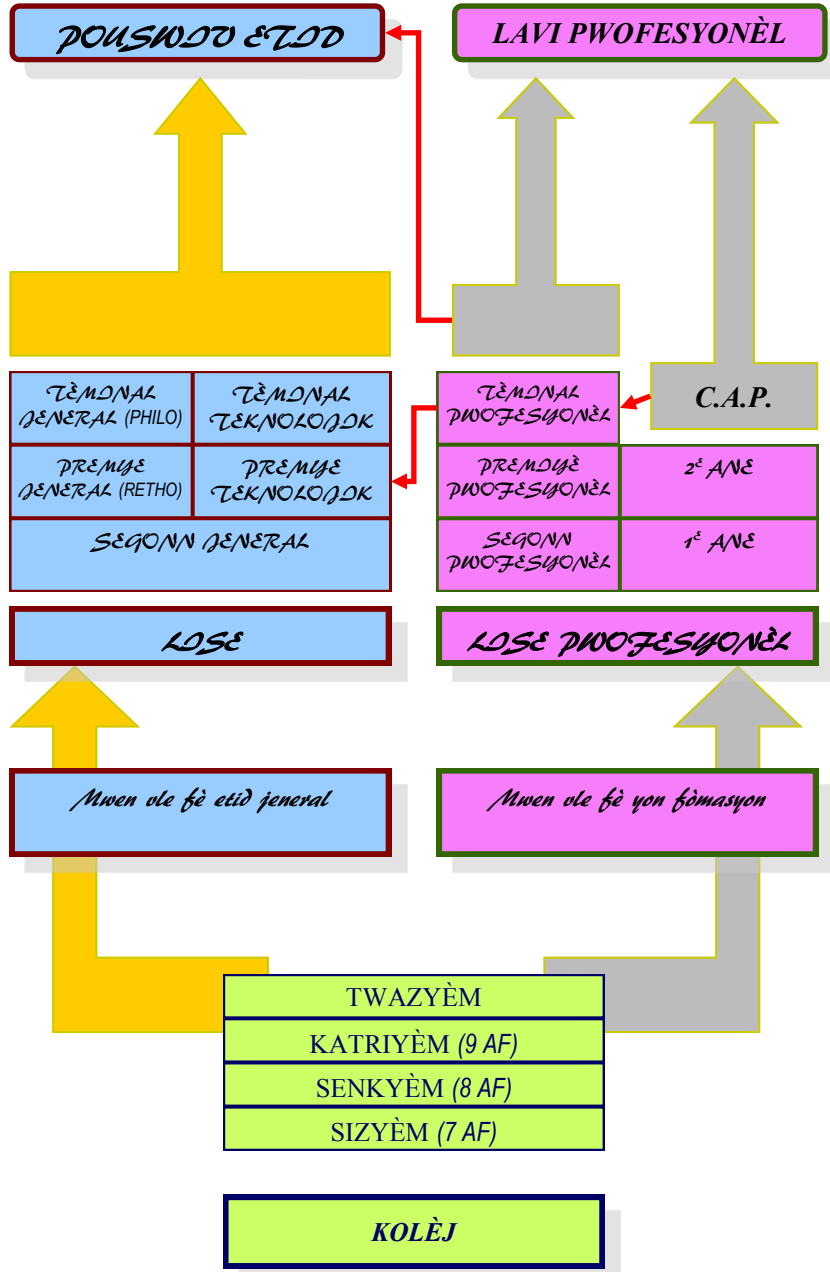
POUSWIV ETID

LAVI PWOFESYONÈL

TÈMINAL JENERAL (PHILO)

TÈMINAL TEKNOLOJIK

PREMYE JENERAL (RETHO)

PREMYE TEKNOLOJIK

SEGONN JENERAL

TÈMINAL PWOFESYONÈL

C.A.P.

PREMYÈ PWOFESYONÈL

$2^{e}$ ANE

SEGONN PWOFESYONÈL

$1^{e}$ ANE

LISE

LISE PWOFESYONÈL

Mwen vle fè etid jeneral

Mwen vle fè yon fòmasyon

TWAZYÈM

KATRIYÈM (9 AF)

SENKYÈM (8 AF)

SIZYÈM (7 AF)

KOLÈJ